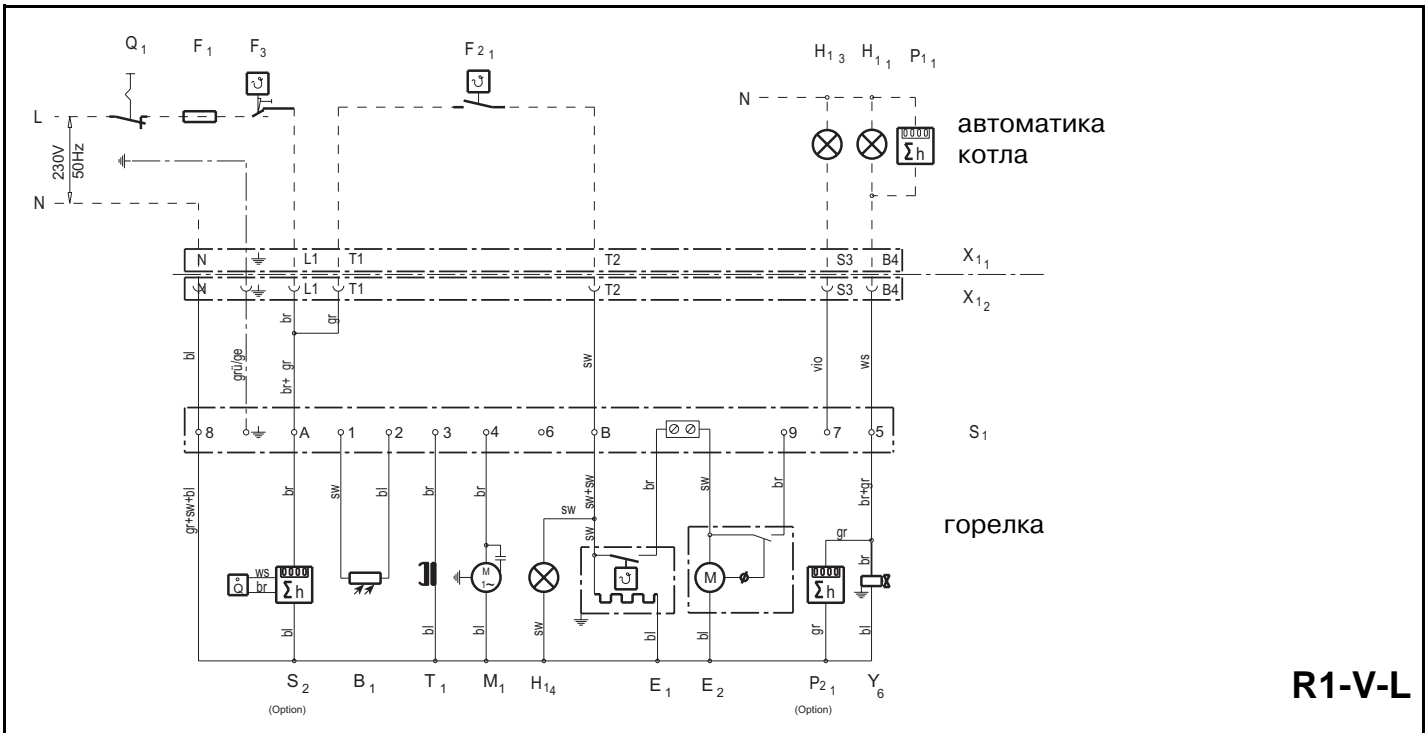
$Q_1$ $F_1$ $F_3$ $F_{21}$ $H_{13}$ $H_{11}$ $P_{11}$

L
230V 50Hz
N

N

автоматика котла

N L1 T1 T2 S3 B4 $X_{11}$
N L1 T1 T2 S3 B4 $X_{12}$

br gr
bl grü/ge br+ gr sw vio ws

8 A 1 2 3 4 6 B 9 7 5 $S_1$

gr+sw+bl br sw bl br br sw sw+sw br sw br br+gr

sw

горелка

ws br
$\Sigma$h
M 1~
M
gr
$\Sigma$h
br

bl bl bl sw bl gr bl

$S_2$ (Option) $B_1$ $T_1$ $M_1$ $H_{14}$ $E_1$ $E_2$ $P_{21}$ (Option) $Y_6$

R1-V-L